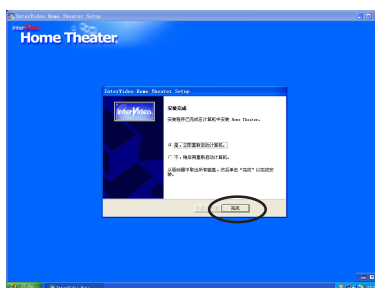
InterVideo Home Theater Setup

InterVideo
Home Theater

InterVideo Home Theater Setup

InterVideo

安装完成

安装程序已完成在计算机中安装 Home Theater。

是，立即重新启动计算机。

否，稍后再重新启动计算机。

从驱动器中取出所有磁盘，然后单击"完成"以完成安装。

完成

InterVideo Hom